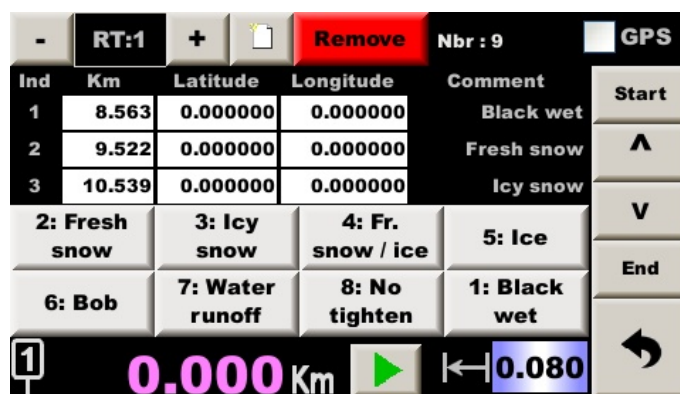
- RT:1 + Remove Nbr : 9 GPS

| Ind | Km | Latitude | Longitude | Comment |
|---|---|---|---|---|
| 1 | 8.563 | 0.000000 | 0.000000 | Black wet |
| 2 | 9.522 | 0.000000 | 0.000000 | Fresh snow |
| 3 | 10.539 | 0.000000 | 0.000000 | Icy snow |

Start
^
v
End

2: Fresh snow
3: Icy snow
4: Fr. snow / ice
5: Ice
6: Bob
7: Water runoff
8: No tighten
1: Black wet

1
0.000 Km
0.080